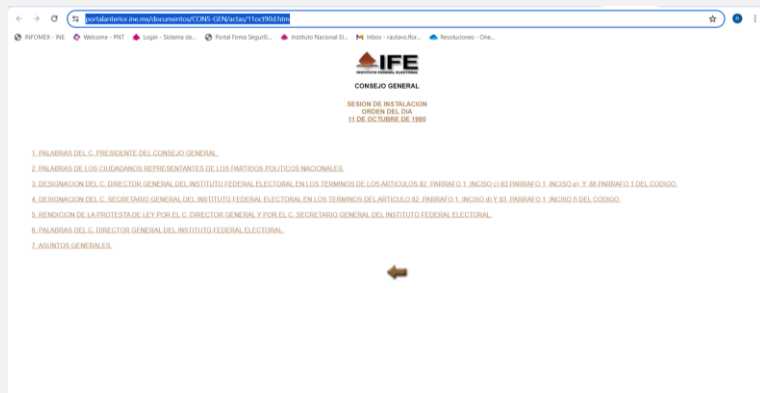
portalanterior.ine.mx/documentos/CONS-GEN/actas/11oct90d.htm

INFOMEX - INE  Welcome - PNT  Login - Sistema de...  Portal Firma SeguriS...  Instituto Nacional El...  Inbox - rautavo@or...  Resoluciones - One...

IFE
INSTITUTO FEDERAL ELECTORAL

CONSEJO GENERAL

SESION DE INSTALACION
ORDEN DEL DIA
11 DE OCTUBRE DE 1990

1. PALABRAS DEL C. PRESIDENTE DEL CONSEJO GENERAL.

2. PALABRAS DE LOS CIUDADANOS REPRESENTANTES DE LOS PARTIDOS POLITICOS NACIONALES.

3. DESIGNACION DEL C. DIRECTOR GENERAL DEL INSTITUTO FEDERAL ELECTORAL EN LOS TERMINOS DE LOS ARTICULOS 82, PARRAFO 1, INCISO c) 83 PARRAFO 1, INCISO a) Y 86 PARRAFO 1 DEL CODIGO.

4. DESIGNACION DEL C. SECRETARIO GENERAL DEL INSTITUTO FEDERAL ELECTORAL EN LOS TERMINOS DEL ARTICULO 82, PARRAFO 1, INCISO d) Y 83, PARRAFO 1, INCISO f) DEL CODIGO.

5. RENDICION DE LA PROTESTA DE LEY POR EL C. DIRECTOR GENERAL Y POR EL C. SECRETARIO GENERAL DEL INSTITUTO FEDERAL ELECTORAL.

6. PALABRAS DEL C. DIRECTOR GENERAL DEL INSTITUTO FEDERAL ELECTORAL.

7. ASUNTOS GENERALES.